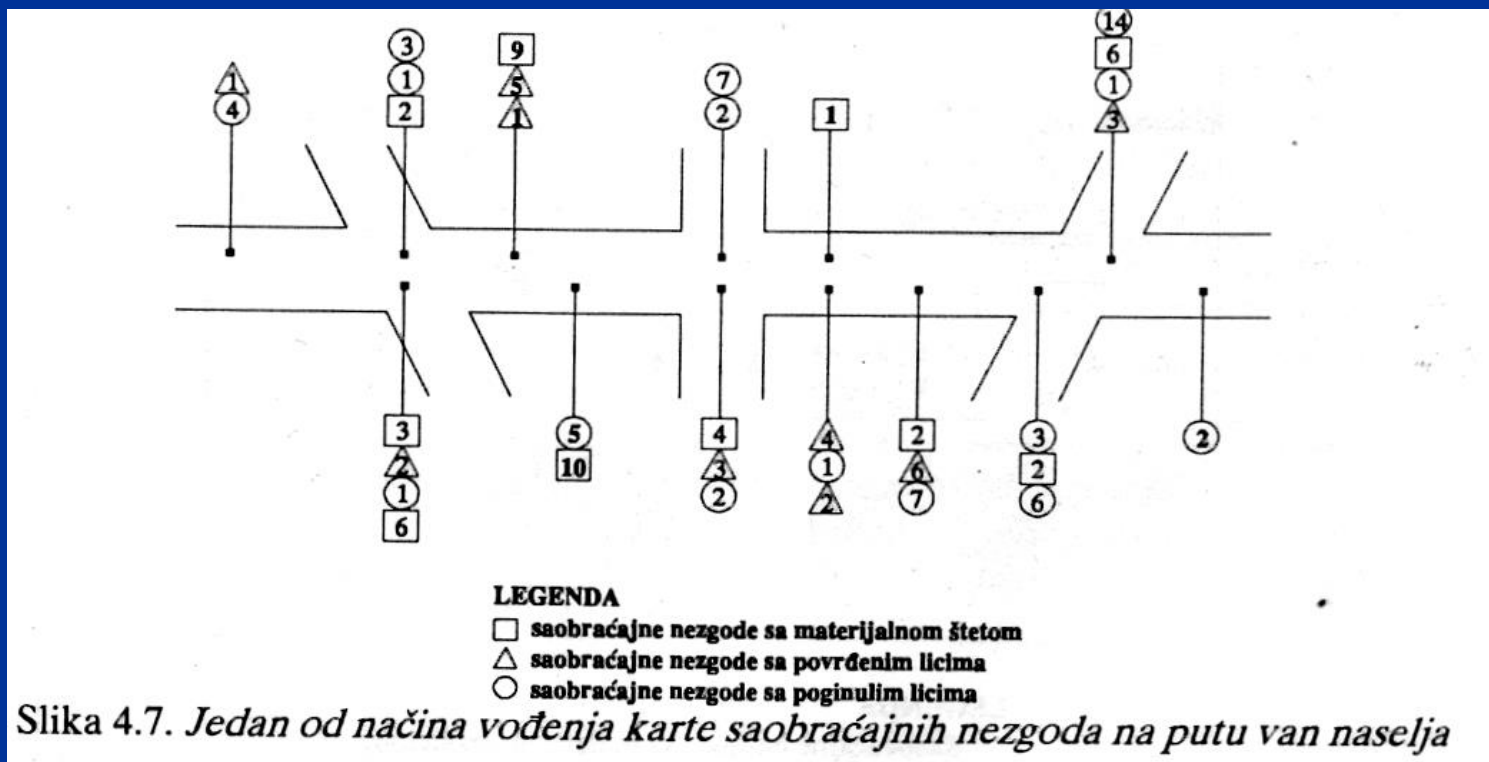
1
4

3
1
2

9
5
1

7
2

1

14
6
1
3

3
2
1
6

5
10

4
3
2

4
1
2

2
6
7

3
2
6

2

LEGENDA
□ saobraćajne nezgode sa materijalnom štetom
△ saobraćajne nezgode sa povrđenim licima
○ saobraćajne nezgode sa poginulim licima

Slika 4.7. Jedan od načina vođenja karte saobraćajnih nezgoda na putu van naselja